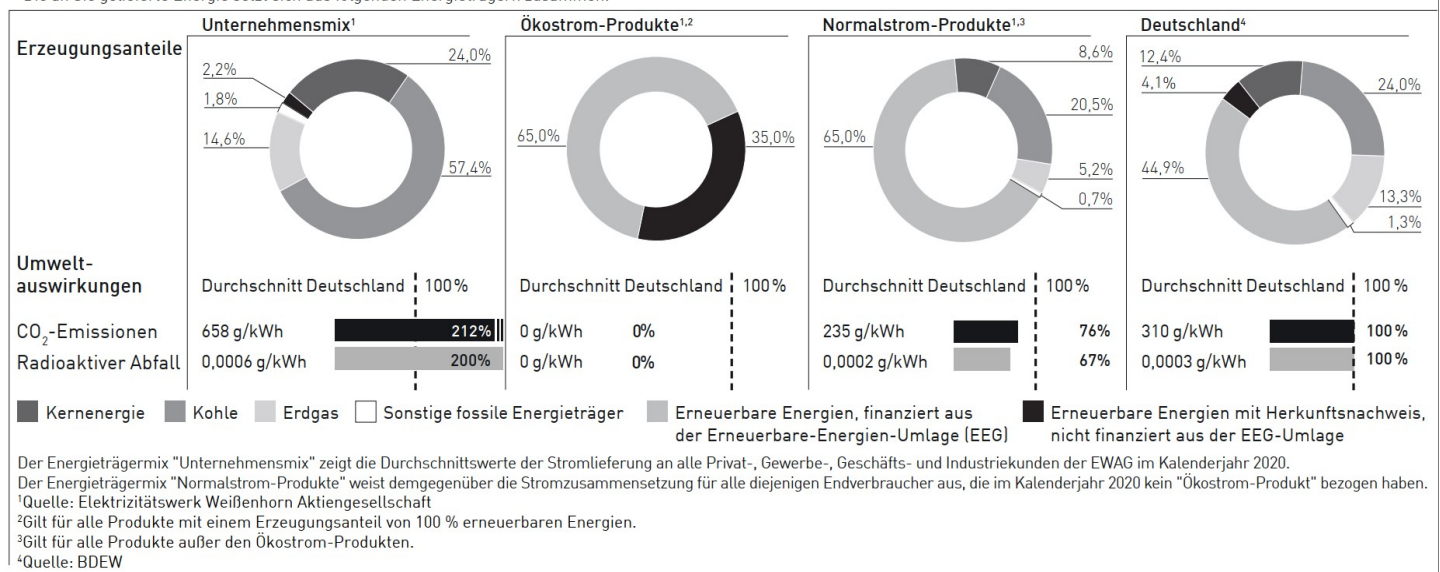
Die an Sie gelieferte Energie setzt sich aus folgenden Energieträgern zusammen:

Erzeugungsanteile

Unternehmensmix$^1$
2,2%
1,8%
14,6%
24,0%
57,4%

Ökostrom-Produkte$^{1,2}$
65,0%
35,0%

Normalstrom-Produkte$^{1,3}$
65,0%
8,6%
20,5%
5,2%
0,7%

Deutschland$^4$
12,4%
4,1%
44,9%
24,0%
13,3%
1,3%

Umwelt-auswirkungen

| | Durchschnitt Deutschland | 100% | Durchschnitt Deutschland | 100% | Durchschnitt Deutschland | 100% | Durchschnitt Deutschland | 100% |
|---|---|---|---|---|---|---|---|---|
| $CO_2$-Emissionen | 658 g/kWh | 212% | 0 g/kWh | 0% | 235 g/kWh | 76% | 310 g/kWh | 100% |
| Radioaktiver Abfall | 0,0006 g/kWh | 200% | 0 g/kWh | 0% | 0,0002 g/kWh | 67% | 0,0003 g/kWh | 100% |

Kernenergie Kohle Erdgas Sonstige fossile Energieträger Erneuerbare Energien, finanziert aus der Erneuerbare-Energien-Umlage (EEG) Erneuerbare Energien mit Herkunftsnachweis, nicht finanziert aus der EEG-Umlage

Der Energieträgermix "Unternehmensmix" zeigt die Durchschnittswerte der Stromlieferung an alle Privat-, Gewerbe-, Geschäfts- und Industriekunden der EWAG im Kalenderjahr 2020.
Der Energieträgermix "Normalstrom-Produkte" weist demgegenüber die Stromzusammensetzung für alle diejenigen Endverbraucher aus, die im Kalenderjahr 2020 kein "Ökostrom-Produkt" bezogen haben.
$^1$Quelle: Elektrizitätswerk Weißenhorn Aktiengesellschaft
$^2$Gilt für alle Produkte mit einem Erzeugungsanteil von 100 % erneuerbaren Energien.
$^3$Gilt für alle Produkte außer den Ökostrom-Produkten.
$^4$Quelle: BDEW